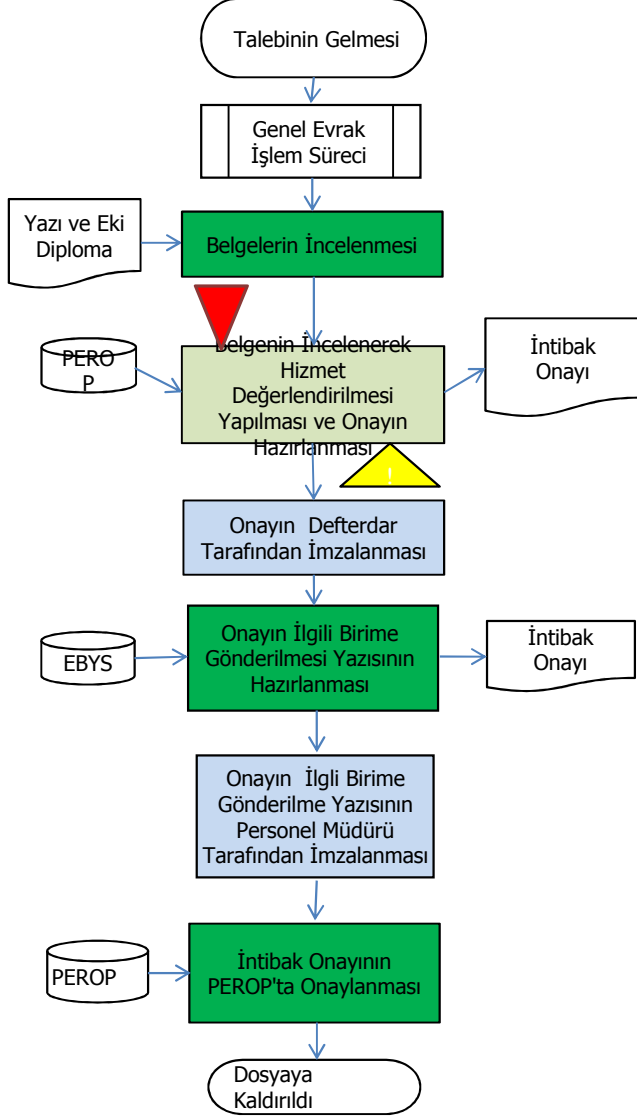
Talebinin Gelmesi

Genel Evrak İşlem Süreci

Yazı ve Eki Diploma

Belgelerin İncelenmesi

PEROP

Belgenin İncelenerek Hizmet Değerlendirilmesi Yapılması ve Onayın Hazırlanması

!

İntibak Onayı

Onayın Defterdar Tarafından İmzalanması

EBYS

Onayın İlgili Birime Gönderilmesi Yazısının Hazırlanması

İntibak Onayı

Onayın İlgli Birime Gönderilme Yazısının Personel Müdürü Tarafından İmzalanması

PEROP

İntibak Onayının PEROP'ta Onaylanması

Dosyaya Kaldırıldı